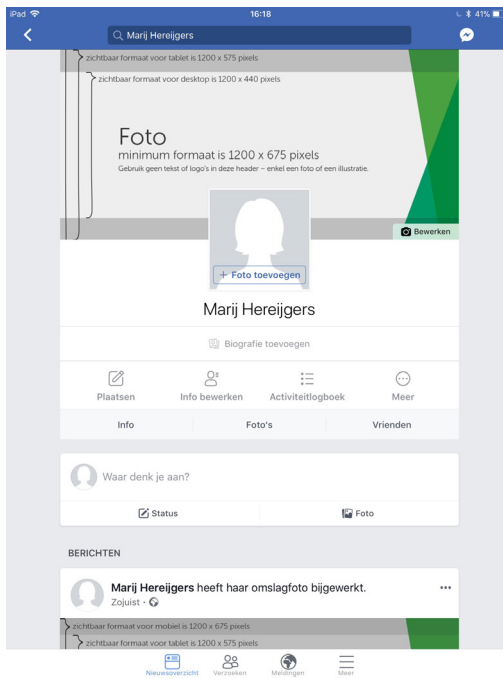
iPad 16:18 41%

Marij Hereijgers

zichtbaar formaat voor tablet is 1200 x 575 pixels

zichtbaar formaat voor desktop is 1200 x 440 pixels

Foto
minimum formaat is 1200 x 675 pixels
Gebruik geen tekst of logo's in deze header – enkel een foto of een illustratie.

Bewerken

+ Foto toevoegen

Marij Hereijgers

Biografie toevoegen

Plaatsen
Info bewerken
Activiteitlogboek
Meer

Info
Foto's
Vrienden

Waar denk je aan?

Status
Foto

BERICHTEN

Marij Hereijgers heeft haar omslagfoto bijgewerkt.
Zojuist ·

zichtbaar formaat voor mobiel is 1200 x 675 pixels
zichtbaar formaat voor tablet is 1200 x 575 pixels

Nieuwsoverzicht
Verzoeken
Meldingen
Meer